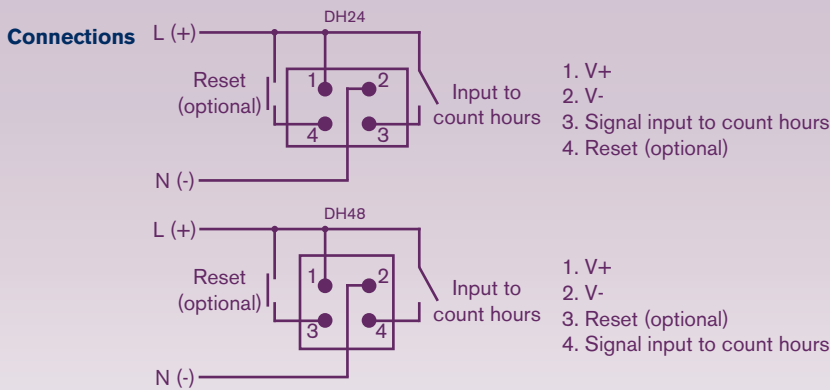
Connections L (+)

DH24

Reset (optional)

1 2 4 3

Input to count hours

N (-)

1. V+
2. V-
3. Signal input to count hours
4. Reset (optional)

L (+)

DH48

Reset (optional)

1 2 3 4

Input to count hours

N (-)

1. V+
2. V-
3. Reset (optional)
4. Signal input to count hours